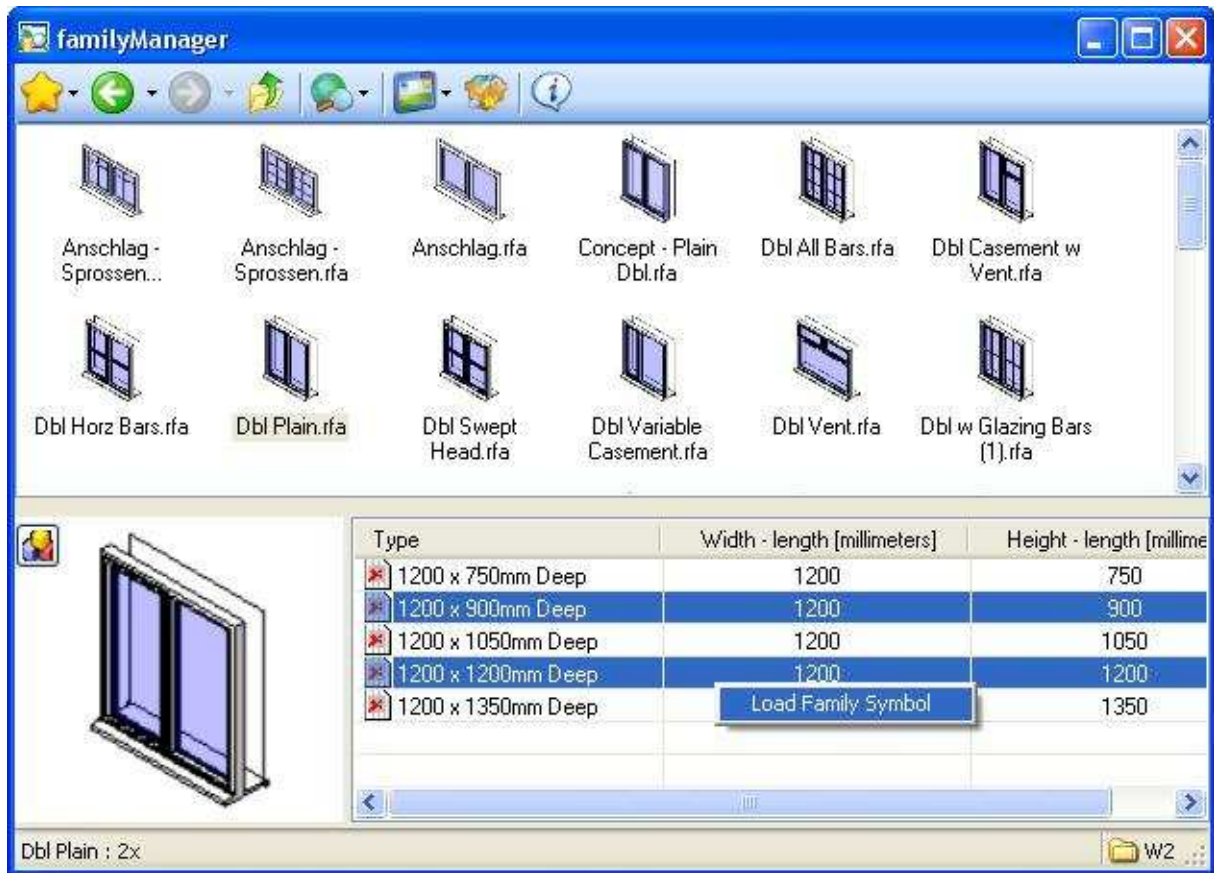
familyManager

Anschlag - Sprossen...

Anschlag - Sprossen.rfa

Anschlag.rfa

Concept - Plain Dbl.rfa

Dbl All Bars.rfa

Dbl Casement w Vent.rfa

Dbl Horz Bars.rfa

Dbl Plain.rfa

Dbl Swept Head.rfa

Dbl Variable Casement.rfa

Dbl Vent.rfa

Dbl w Glazing Bars (1).rfa

| Type | Width - length [millimeters] | Height - length [millime |
|---|---|---|
| 1200 x 750mm Deep | 1200 | 750 |
| 1200 x 900mm Deep | 1200 | 900 |
| 1200 x 1050mm Deep | 1200 | 1050 |
| 1200 x 1200mm Deep | 1200 | 1200 |
| 1200 x 1350mm Deep | | 1350 |

Load Family Symbol

Dbl Plain : 2x

W2